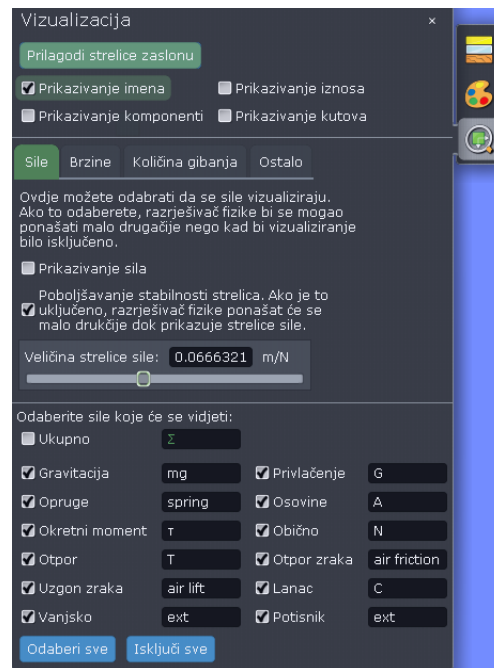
Vizualizacija ×

Prilagodi strelice zaslonu

Prikazivanje imena
Prikazivanje iznosa
Prikazivanje komponenti
Prikazivanje kutova

Sile | Brzine | Količina gibanja | Ostalo

Ovdje možete odabrati da se sile vizualiziraju. Ako to odaberete, razrješivač fizike bi se mogao ponašati malo drugačije nego kad bi vizualiziranje bilo isključeno.

Prikazivanje sila

Poboljšavanje stabilnosti strelica. Ako je to uključeno, razrješivač fizike ponašat će se malo drukčije dok prikazuje strelice sile.

Veličina strelice sile: 0.0666321 m/N

Odaberite sile koje će se vidjeti:

| | | | |
|---|---|---|---|
| Ukupno | Σ | | |
| Gravitacija | mg | Privlačenje | G |
| Opruge | spring | Osovine | A |
| Okretni moment | τ | Obično | N |
| Otpor | T | Otpor zraka | air friction |
| Uzgon zraka | air lift | Lanac | C |
| Vanjsko | ext | Potisnik | ext |

Odaberi sve
Isključi sve